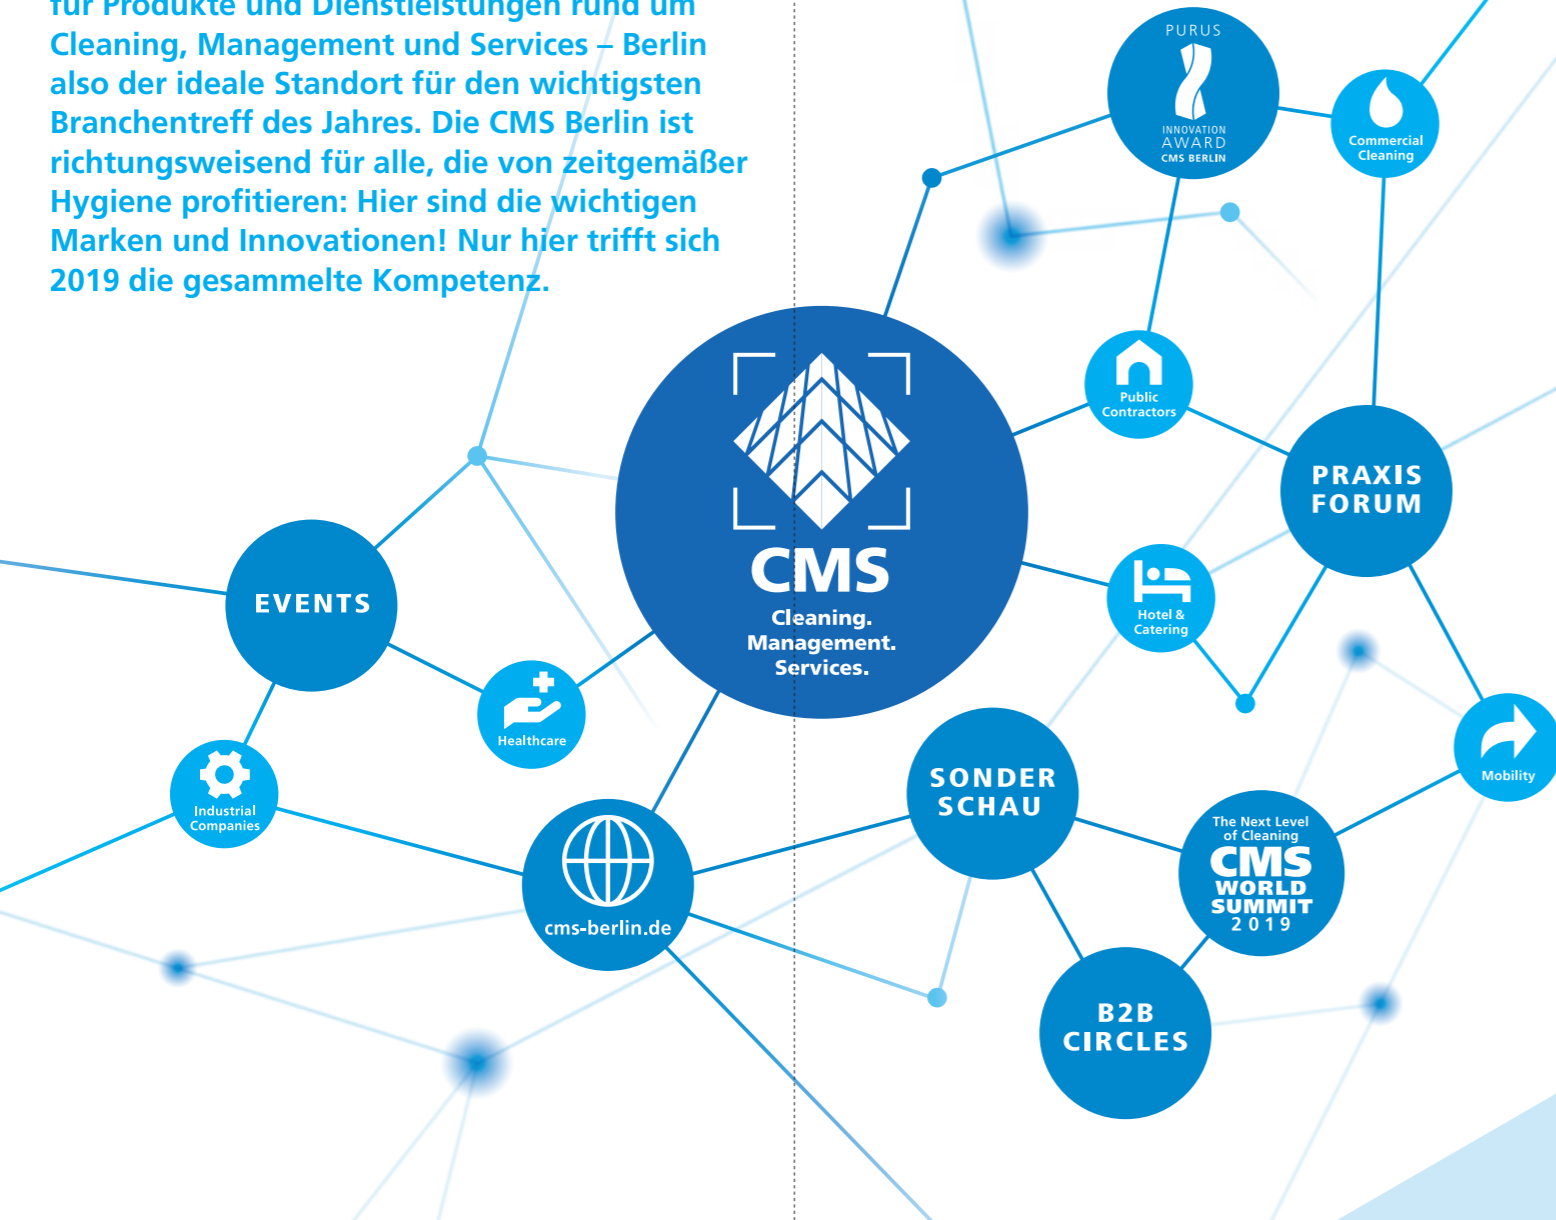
für Produkte und Dienstleistungen rund um Cleaning, Management und Services – Berlin also der ideale Standort für den wichtigsten Branchentreff des Jahres. Die CMS Berlin ist richtungsweisend für alle, die von zeitgemäßer Hygiene profitieren: Hier sind die wichtigen Marken und Innovationen! Nur hier trifft sich 2019 die gesammelte Kompetenz.

PURUS
INNOVATION AWARD
CMS BERLIN

Commercial Cleaning

Public Contractors

PRAXIS FORUM

CMS
Cleaning. Management. Services.

EVENTS

Hotel & Catering

Healthcare

Industrial Companies

SONDER SCHAU

Mobility

The Next Level of Cleaning
CMS WORLD SUMMIT 2019

cms-berlin.de

B2B CIRCLES